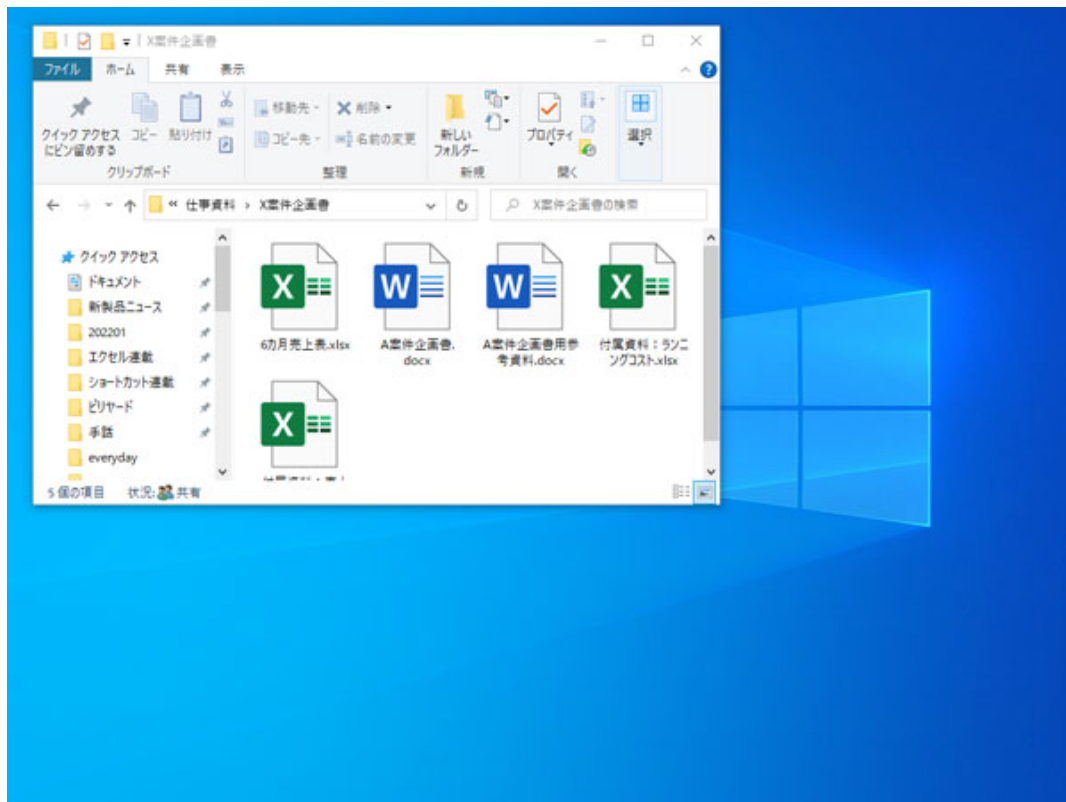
X案件企画書

ファイル ホーム 共有 表示

クイック アクセスにピン留めする コピー 貼り付け
クリップボード

移動先 削除 コピー先 名前の変更
整理

新しいフォルダー
新規

プロパティ
開く

選択

« 仕事資料 › X案件企画書

X案件企画書の検索

クイック アクセス
ドキュメント
新製品ニュース
202201
エクセル連載
ショートカット連載
ビリヤード
手話
everyday

X
6カ月売上表.xlsx

W
A案件企画書.docx

W
A案件企画書用参考資料.docx

X
付属資料：ランニングコスト.xlsx

X
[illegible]

5 個の項目 状況: 共有